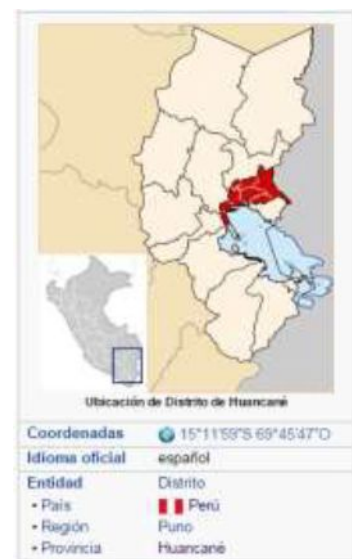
Ubicación de Distrito de Huancané

| Coordenadas | 15°11′59″S 69°45′47″O |
|---|---|
| Idioma oficial | español |
| Entidad | Distrito |
| • País | Perú |
| • Región | Puno |
| • Provincia | Huancané |